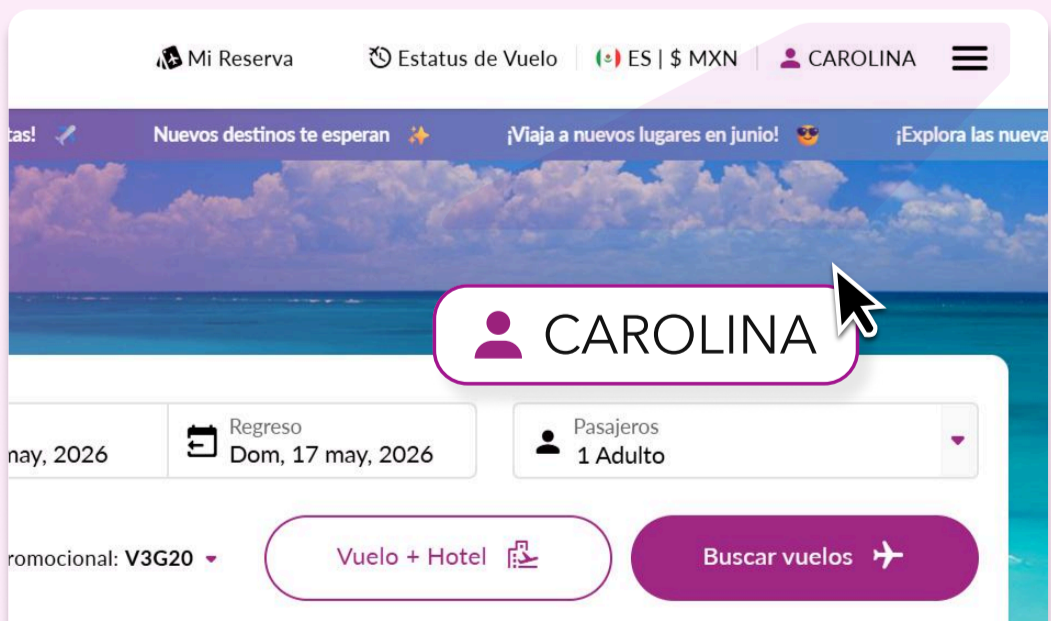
Mi Reserva   Estatus de Vuelo   ES | $ MXN   CAROLINA

tas!   Nuevos destinos te esperan   ¡Viaja a nuevos lugares en junio!   ¡Explora las nueva

CAROLINA

nay, 2026

Regreso
Dom, 17 may, 2026

Pasajeros
1 Adulto

romocional: V3G20

Vuelo + Hotel

Buscar vuelos